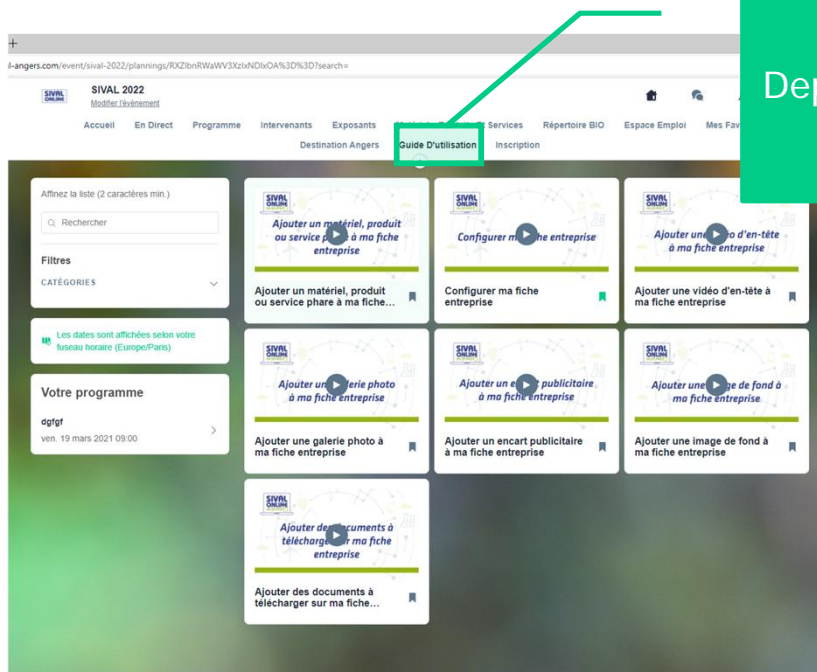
+

l-angers.com/event/sival-2022/plannings/RXZlbnRWaWV3XzIxNDIxOA%3D%3D?search=

Dep

SIVAL ONLINE

SIVAL 2022
Modifier l'événement

Accueil En Direct Programme Intervenants Exposants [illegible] Services Répertoire BIO Espace Emploi Mes Fav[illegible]

Destination Angers Guide D'utilisation Inscription

Affinez la liste (2 caractères min.)

Rechercher

Filtres

CATÉGORIES

Les dates sont affichées selon votre fuseau horaire (Europe/Paris)

Votre programme

dgfgf
ven. 19 mars 2021 09:00

SIVAL ONLINE
Ajouter un matériel, produit ou service p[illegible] à ma fiche entreprise

Ajouter un matériel, produit ou service phare à ma fiche...

SIVAL ONLINE
Configurer m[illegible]he entreprise

Configurer ma fiche entreprise

SIVAL ONLINE
Ajouter une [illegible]o d'en-tête à ma fiche entreprise

Ajouter une vidéo d'en-tête à ma fiche entreprise

SIVAL ONLINE
Ajouter un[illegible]erie photo à ma fiche entreprise

Ajouter une galerie photo à ma fiche entreprise

SIVAL ONLINE
Ajouter un e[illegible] publicitaire à ma fiche entreprise

Ajouter un encart publicitaire à ma fiche entreprise

SIVAL ONLINE
Ajouter une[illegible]ge de fond à ma fiche entreprise

Ajouter une image de fond à ma fiche entreprise

SIVAL ONLINE
Ajouter de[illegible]cuments à télécharger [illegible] ma fiche entreprise

Ajouter des documents à télécharger sur ma fiche...